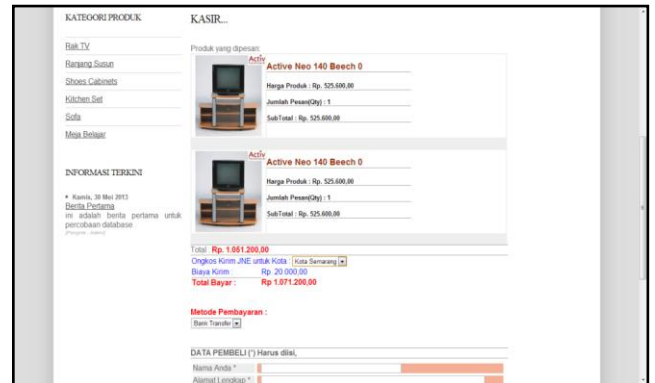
KATEGORI PRODUK

Rak TV

Ranjang Susun

Shoes Cabinets

Kitchen Set

Sofa

Meja Belajar

INFORMASI TERKINI

• Kamis, 30 Mei 2013
Berita Pertama
ini adalah berita pertama untuk percobaan database
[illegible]

KASIR...

Produk yang dipesan:

Activ

Active Neo 140 Beech 0

Harga Produk : Rp. 525.600,00

Jumlah Pesan(Qty) : 1

SubTotal : Rp. 525.600,00

Activ

Active Neo 140 Beech 0

Harga Produk : Rp. 525.600,00

Jumlah Pesan(Qty) : 1

SubTotal : Rp. 525.600,00

Total : Rp. 1.051.200,00

Ongkos Kirim JNE untuk Kota : Kota Semarang

Biaya Kirim Rp. 20.000,00

Total Bayar : Rp 1.071.200,00

Metode Pembayaran :

Bank Transfer

DATA PEMBELI (*) Harus diisi,

Nama Anda *

Alamat Lengkap *